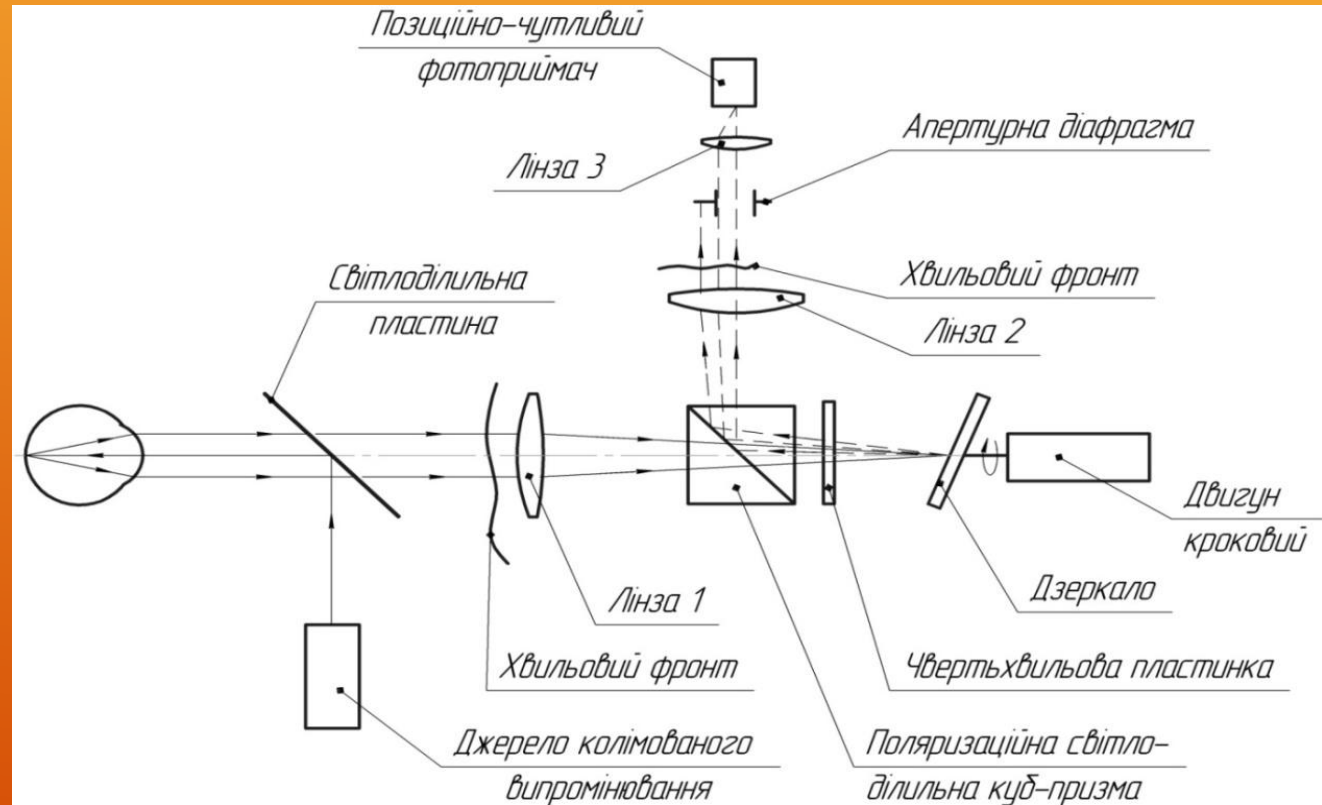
Позиційно-чутливий фотоприймач

Апертурна діафрагма

Лінза 3

Хвильовий фронт

Світлоділильна пластина

Лінза 2

Двигун кроковий

Дзеркало

Лінза 1

Хвильовий фронт

Чвертьхвильова пластинка

Джерело колімованого випромінювання

Поляризаційна світлоділильна куб-призма